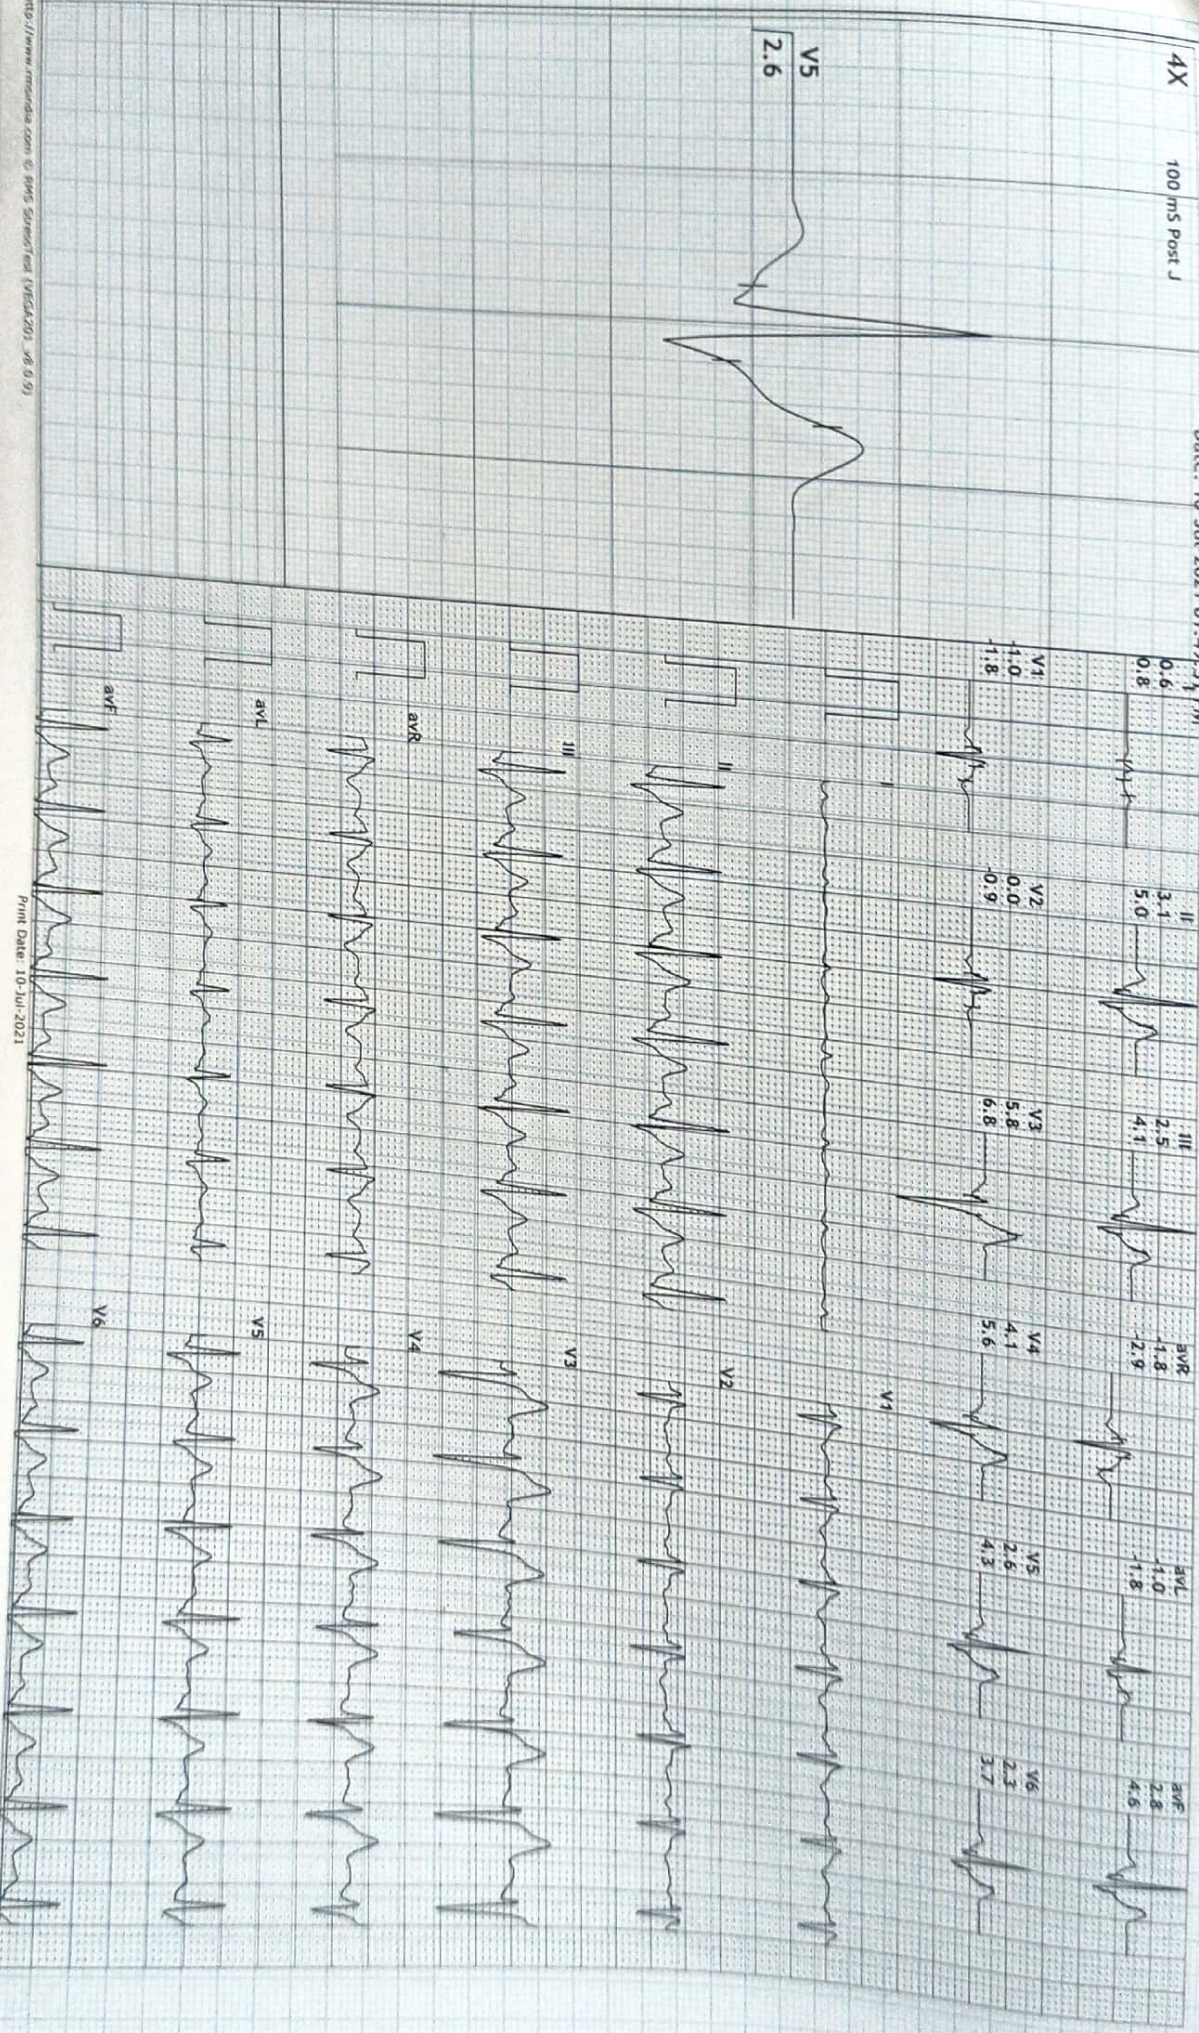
4X
100 mS Post J
V5
2.6
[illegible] 10-Jul-2021 07:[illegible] PM
I
0.6
0.8
II
3.1
5.0
III
2.5
4.1
aVR
-1.8
-2.9
aVL
-1.0
-1.8
aVF
2.8
4.6
V1
-1.0
-1.8
V2
0.0
-0.9
V3
5.8
6.8
V4
4.1
5.6
V5
2.6
4.3
V6
2.3
3.7
I
V1
II
V2
III
V3
aVR
V4
aVL
V5
aVF
V6
Print Date: 10-Jul-2021
http://www.rmsindia.com © RMS StressTest (VEGA201_v6.9.9)